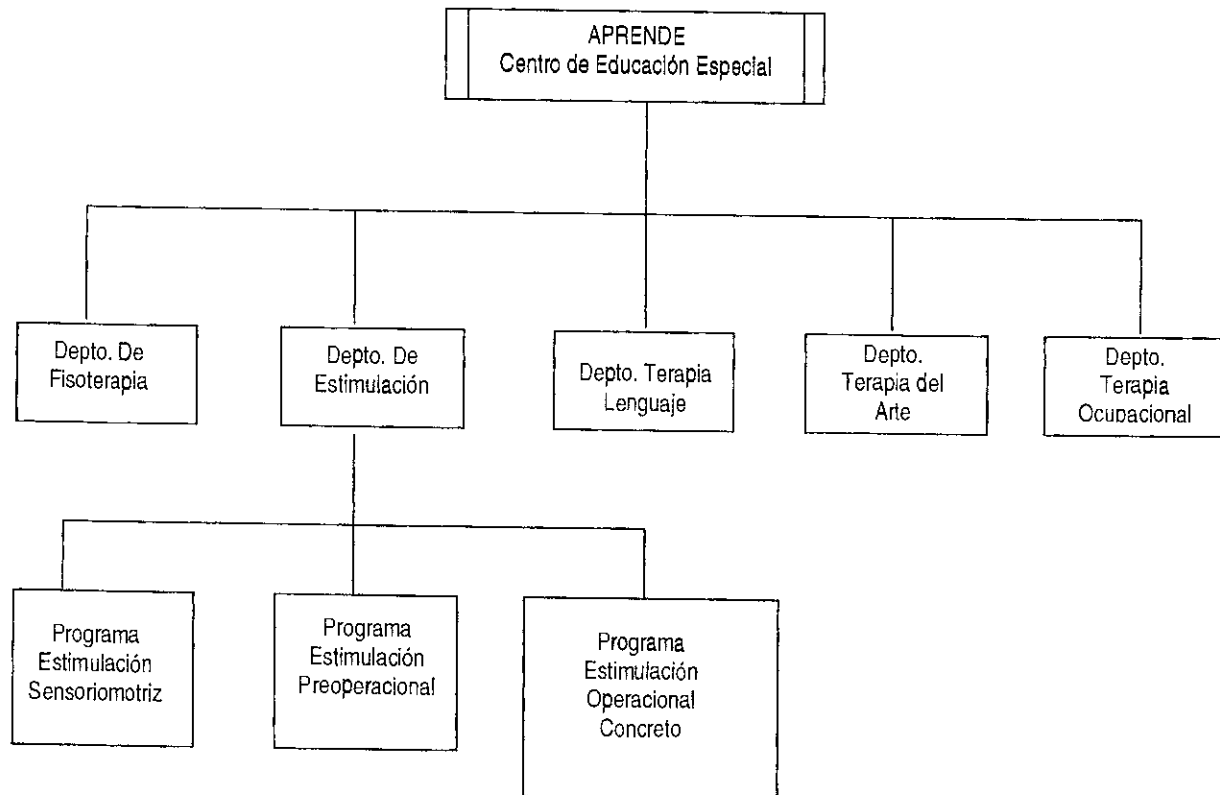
APRENDE
Centro de Educación Especial

Depto. De Fisoterapia

Depto. De Estimulación

Depto. Terapia Lenguaje

Depto. Terapia del Arte

Depto. Terapia Ocupacional

Programa Estimulación Sensoriomotriz

Programa Estimulación Preoperacional

Programa Estimulación Operacional Concreto